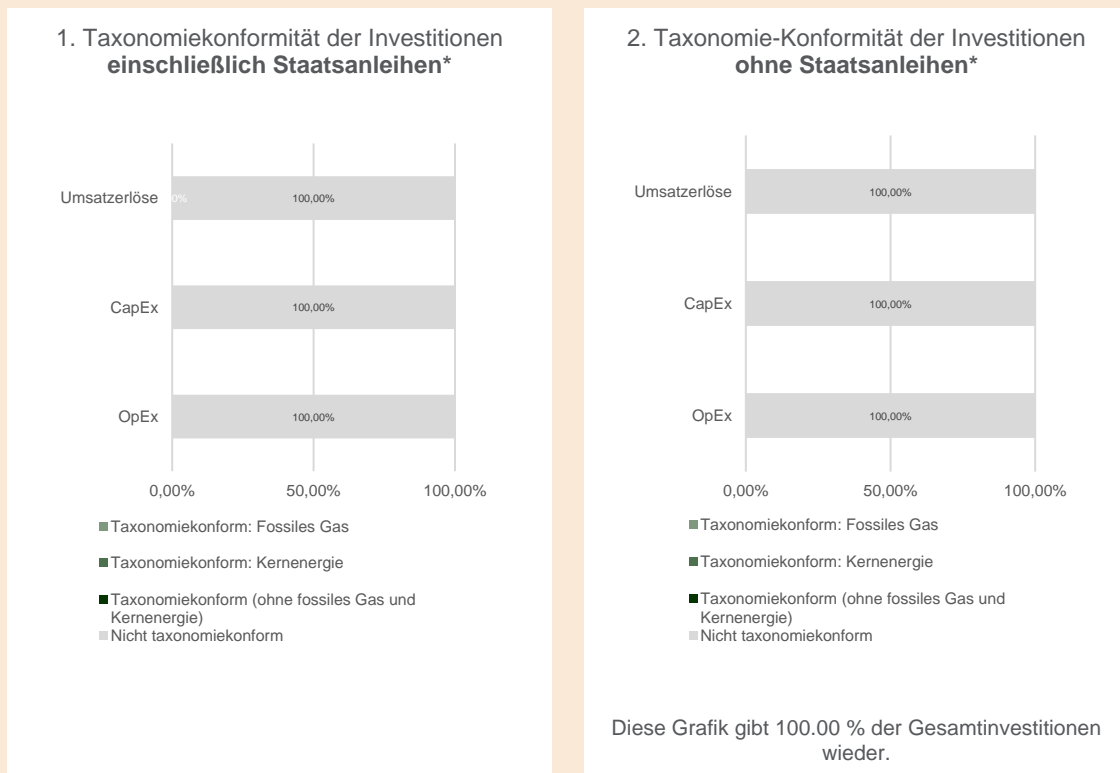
1. Taxonomiekonformität der Investitionen **einschließlich Staatsanleihen***

Umsatzerlöse
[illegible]
100,00%

CapEx
100,00%

OpEx
100,00%

0,00%
50,00%
100,00%

Taxonomiekonform: Fossiles Gas

Taxonomiekonform: Kernenergie

Taxonomiekonform (ohne fossiles Gas und Kernenergie)

Nicht taxonomiekonform

2. Taxonomie-Konformität der Investitionen **ohne Staatsanleihen***

Umsatzerlöse
100,00%

CapEx
100,00%

OpEx
100,00%

0,00%
50,00%
100,00%

Taxonomiekonform: Fossiles Gas

Taxonomiekonform: Kernenergie

Taxonomiekonform (ohne fossiles Gas und Kernenergie)

Nicht taxonomiekonform

Diese Grafik gibt 100.00 % der Gesamtinvestitionen wieder.